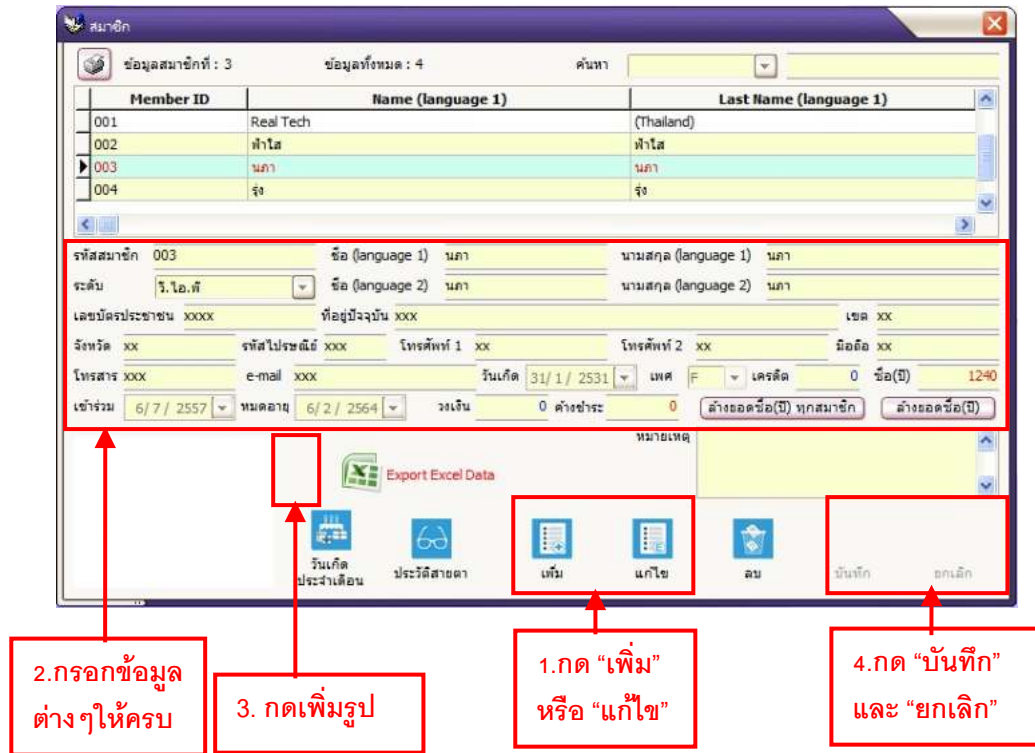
สมาชิก

ข้อมูลสมาชิกที่ : 3   ข้อมูลทั้งหมด : 4   ค้นหา

| Member ID | Name (language 1) | Last Name (language 1) |
|---|---|---|
| 001 | Real Tech | (Thailand) |
| 002 | ฟ้าใส | ฟ้าใส |
| 003 | นภา | นภา |
| 004 | รุ่ง | รุ่ง |

รหัสสมาชิก 003   ชื่อ (language 1) นภา   นามสกุล (language 1) นภา
ระดับ วี.ไอ.พี   ชื่อ (language 2) นภา   นามสกุล (language 2) นภา
เลขบัตรประชาชน xxxx   ที่อยู่ปัจจุบัน xxx   เขต xx
จังหวัด xx   รหัสไปรษณีย์ xxx   โทรศัพท์ 1 xx   โทรศัพท์ 2 xx   มือถือ xx
โทรสาร xxx   e-mail xxx   วันเกิด 31/ 1/ 2531   เพศ F   เครดิต 0   ซื้อ(ปี) 1240
เข้าร่วม 6/ 7/ 2557   หมดอายุ 6/ 2/ 2564   วงเงิน 0   ค้างชำระ 0   ล้างยอดซื้อ(ปี) ทุกสมาชิก   ล้างยอดซื้อ(ปี)

หมายเหตุ

Export Excel Data

วันเกิดประจำเดือน   ประวัติสายตา   เพิ่ม   แก้ไข   ลบ   บันทึก   ยกเลิก

2.กรอกข้อมูลต่าง ๆให้ครบ

3. กดเพิ่มรูป

1.กด “เพิ่ม” หรือ “แก้ไข”

4.กด “บันทึก” และ “ยกเลิก”